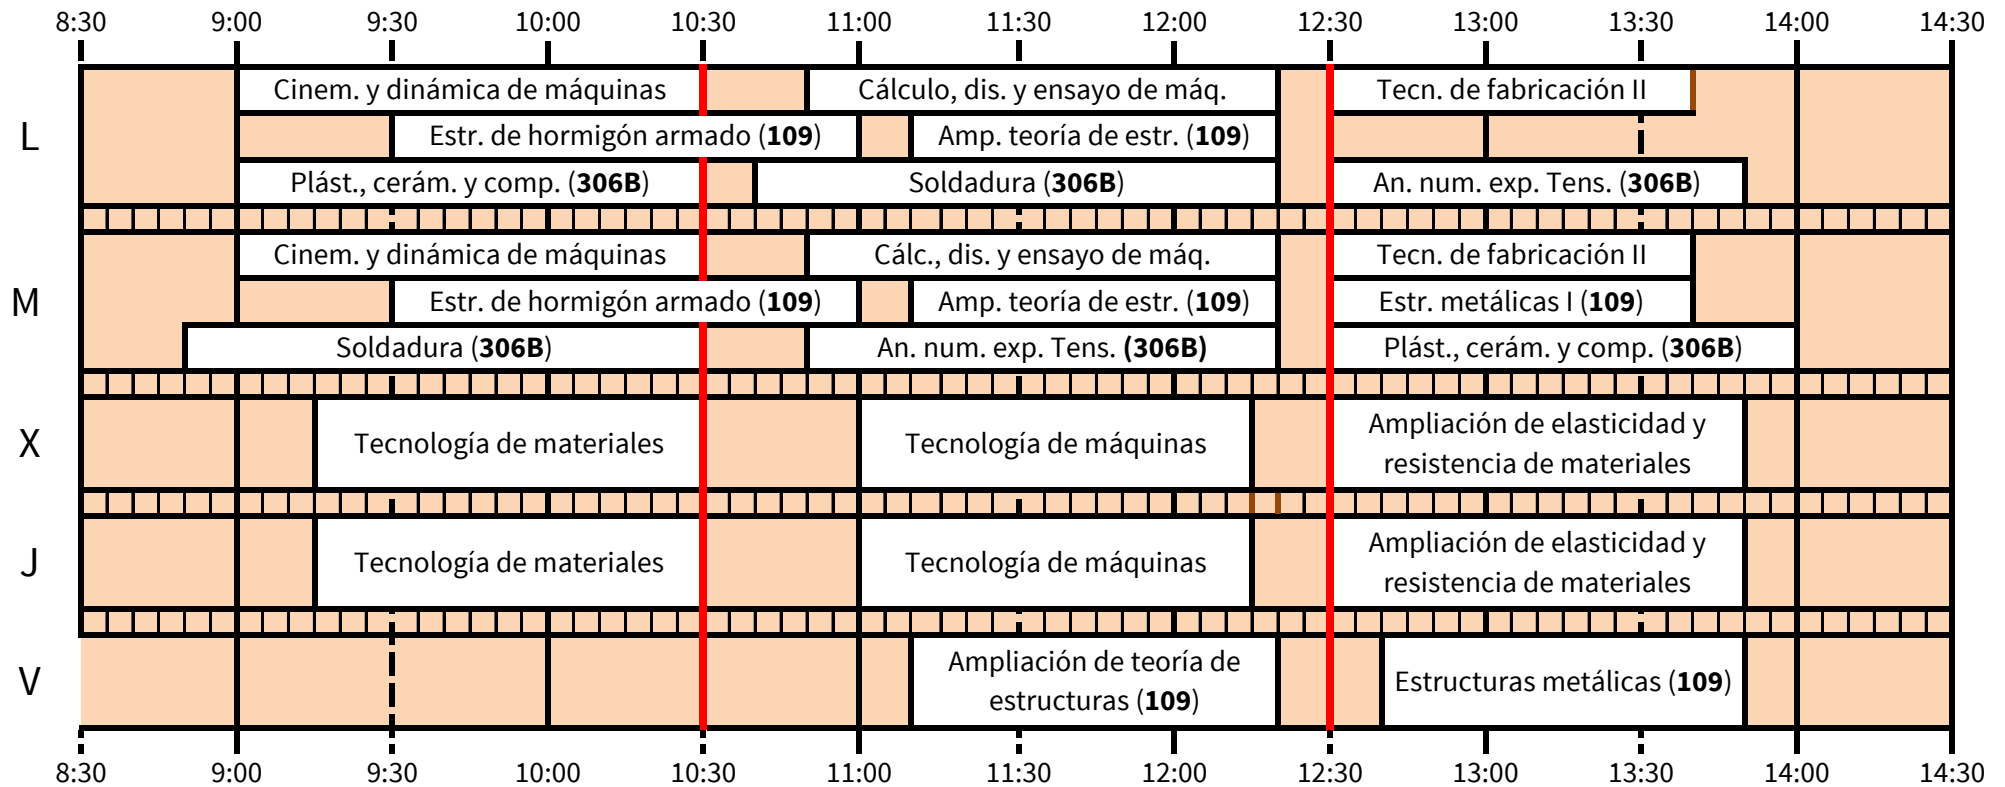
8:30 9:00 9:30 10:00 10:30 11:00 11:30 12:00 12:30 13:00 13:30 14:00 14:30

L
Cinem. y dinámica de máquinas
Cálculo, dis. y ensayo de máq.
Tecn. de fabricación II
Estr. de hormigón armado (**109**)
Amp. teoría de estr. (**109**)
Plást., cerám. y comp. (**306B**)
Soldadura (**306B**)
An. num. exp. Tens. (**306B**)

M
Cinem. y dinámica de máquinas
Cálc., dis. y ensayo de máq.
Tecn. de fabricación II
Estr. de hormigón armado (**109**)
Amp. teoría de estr. (**109**)
Estr. metálicas I (**109**)
Soldadura (**306B**)
An. num. exp. Tens. **(306B)**
Plást., cerám. y comp. (**306B**)

X
Tecnología de materiales
Tecnología de máquinas
Ampliación de elasticidad y resistencia de materiales

J
Tecnología de materiales
Tecnología de máquinas
Ampliación de elasticidad y resistencia de materiales

V
Ampliación de teoría de estructuras (**109**)
Estructuras metálicas (**109**)

8:30 9:00 9:30 10:00 10:30 11:00 11:30 12:00 12:30 13:00 13:30 14:00 14:30